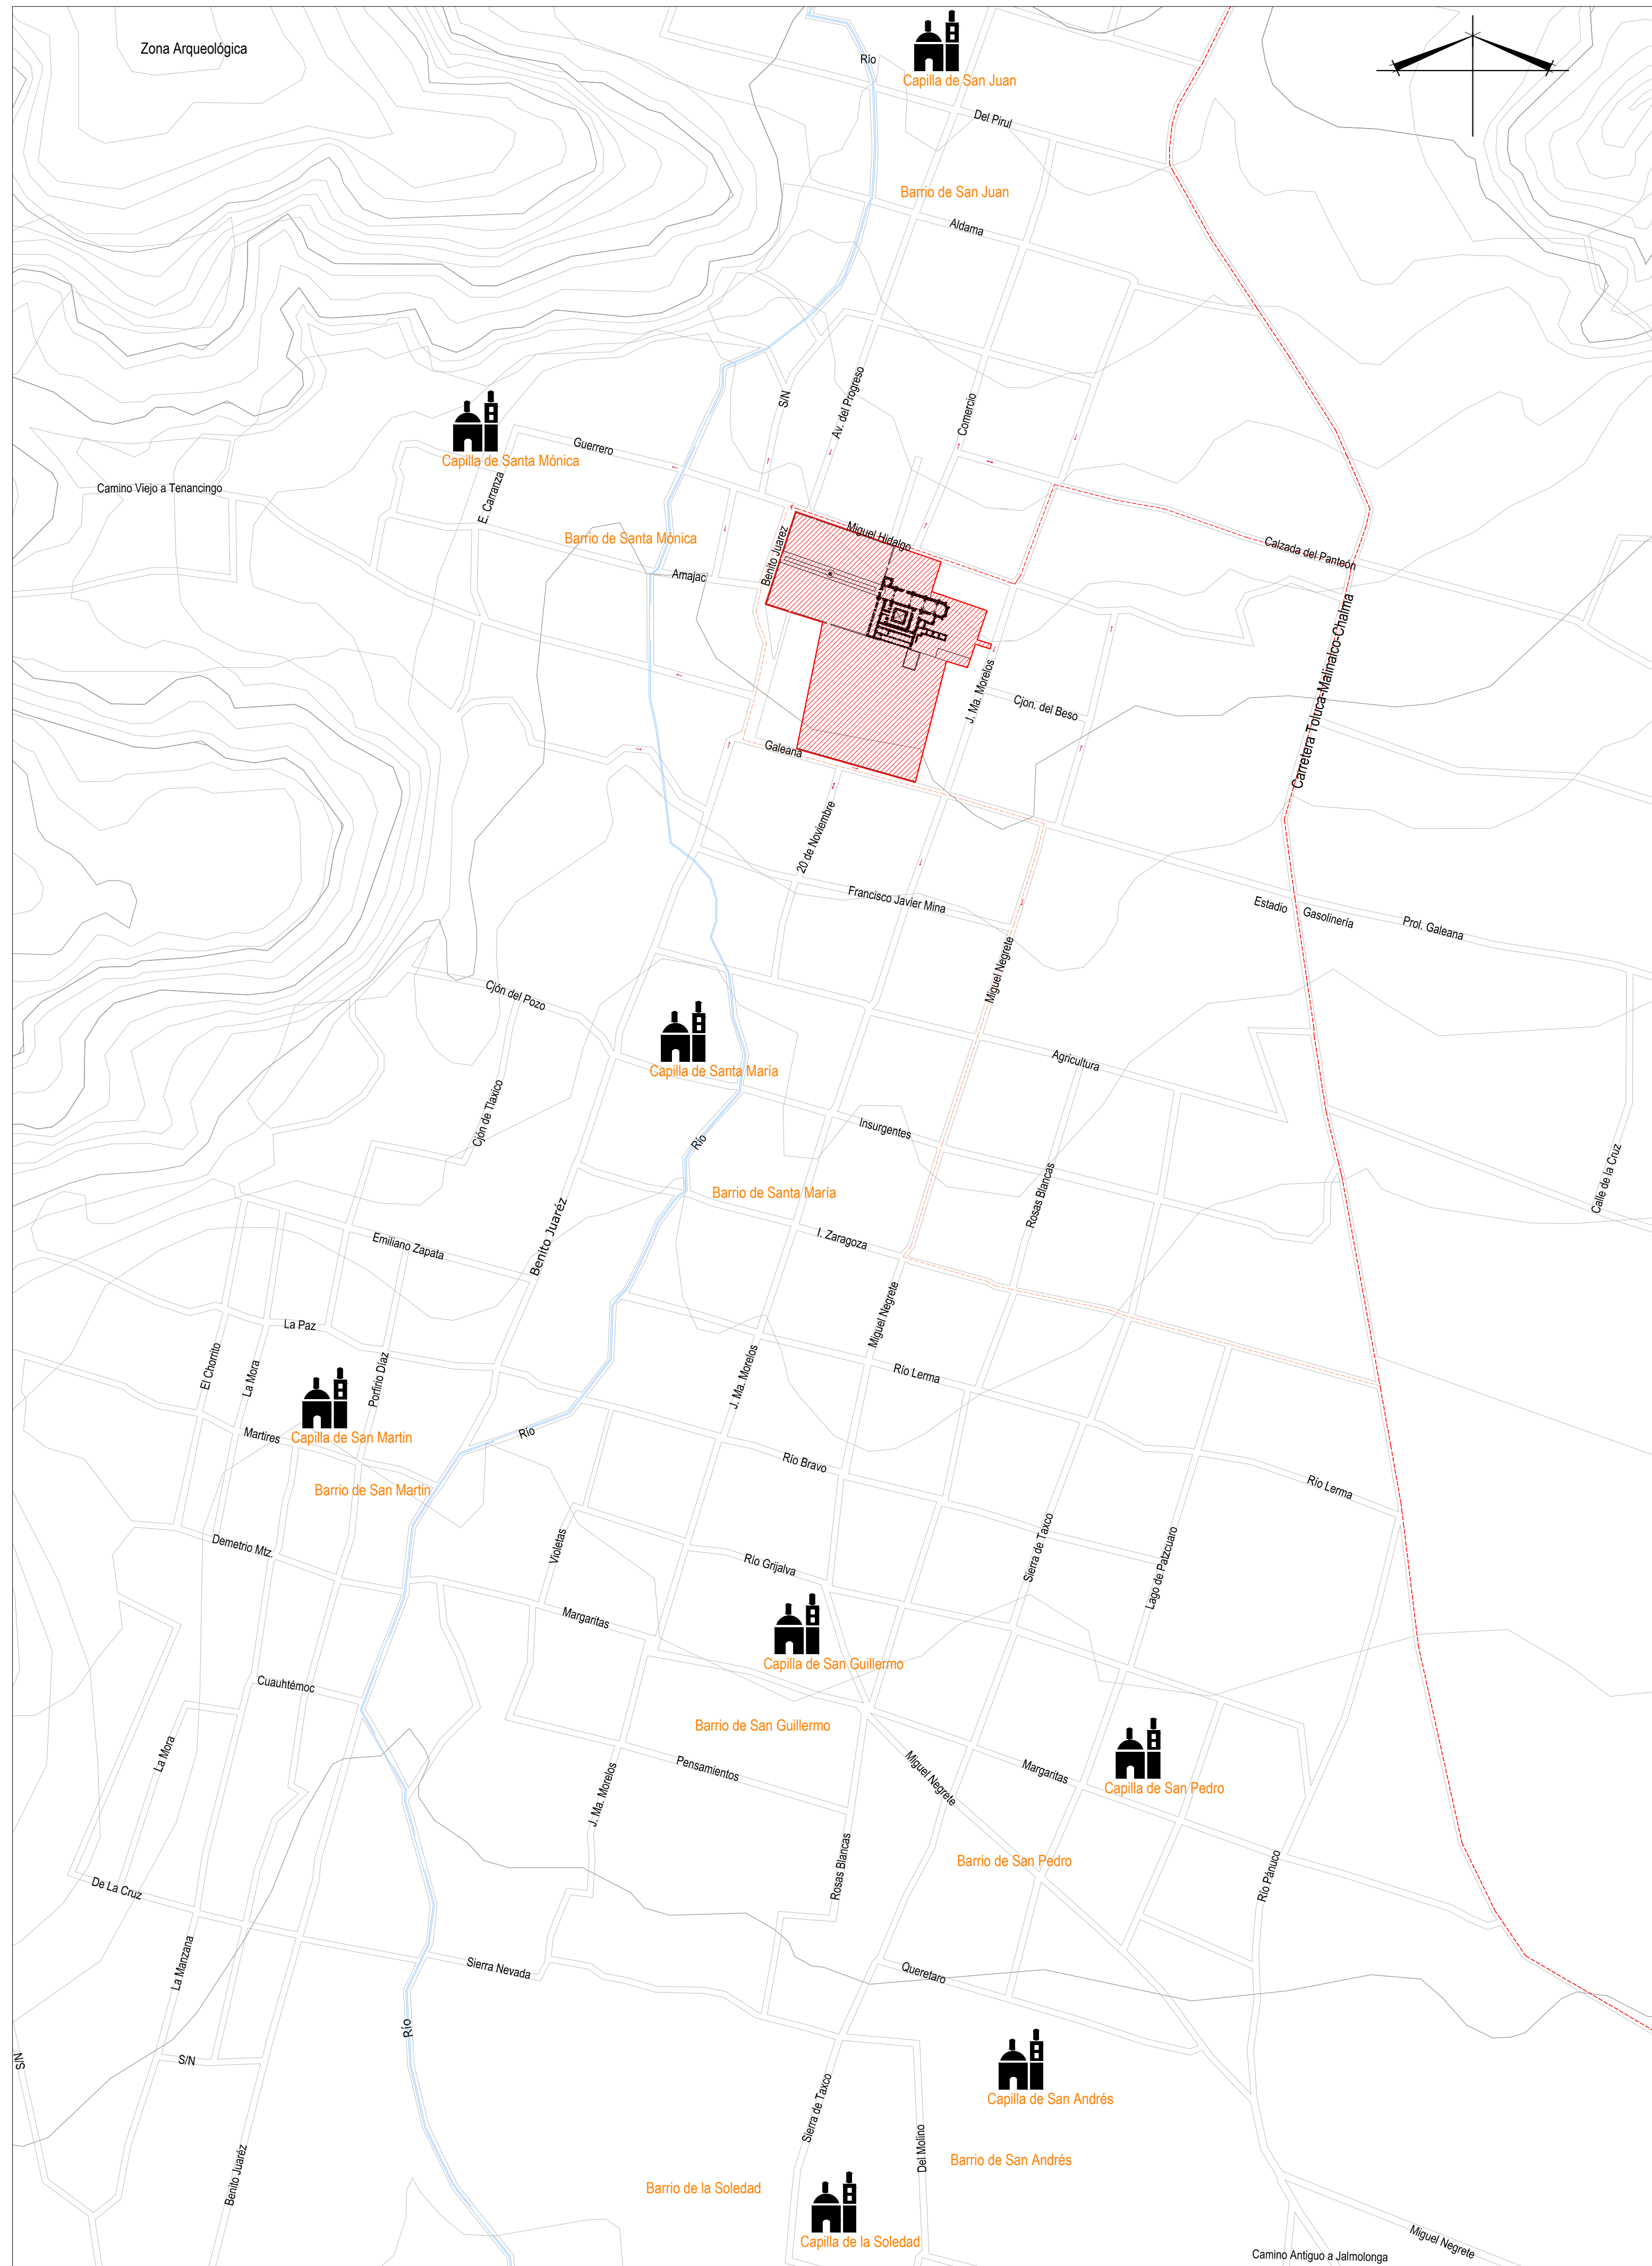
Zona Arqueológica

Río

Capilla de San Juan

Del Pirul

Barrio de San Juan

Aldama

S/N

Av. del Progreso

Comercio

Capilla de Santa Mónica

Guerrero

Camino Viejo a Tenancingo

E. Carranza

Barrio de Santa Mónica

Amajac

Benito Juarez

Miguel Hidalgo

Calzada del Panteón

Carretera Toluca-Malinalco-Chalma

J. Ma. Morelos

Cjon. del Beso

Galeana

20 de Noviembre

Francisco Javier Mina

Estadio

Gasolinería

Prol. Galeana

Miguel Negrete

Cjón del Pozo

Capilla de Santa María

Agricultura

Cjón de Tlaxico

Río

Insurgentes

Barrio de Santa María

Rosas Blancas

Calle de la Cruz

Emiliano Zapata

Benito Juaréz

I. Zaragoza

Miguel Negrete

La Paz

El Chorrito

La Mora

Porfirio Díaz

J. Ma. Morelos

Río Lerma

Martires

Capilla de San Martin

Río

Barrio de San Martin

Río Bravo

Río Lerma

Demetrio Mtz.

Violetas

Río Grijalva

Sierra de Taxco

Lago de Patzcuaro

Margaritas

Capilla de San Guillermo

Cuauhtémoc

Barrio de San Guillermo

La Mora

J. Ma. Morelos

Pensamientos

Miguel Negrete

Margaritas

Capilla de San Pedro

Rosas Blancas

Barrio de San Pedro

Río Pánuco

De La Cruz

La Manzana

Sierra Nevada

Queretaro

Río

S/N

S/N

Capilla de San Andrés

Sierra de Taxco

Del Molino

Barrio de San Andrés

Benito Juarez

Barrio de la Soledad

Capilla de la Soledad

Camino Antiguo a Jalmolonga

Miguel Negrete